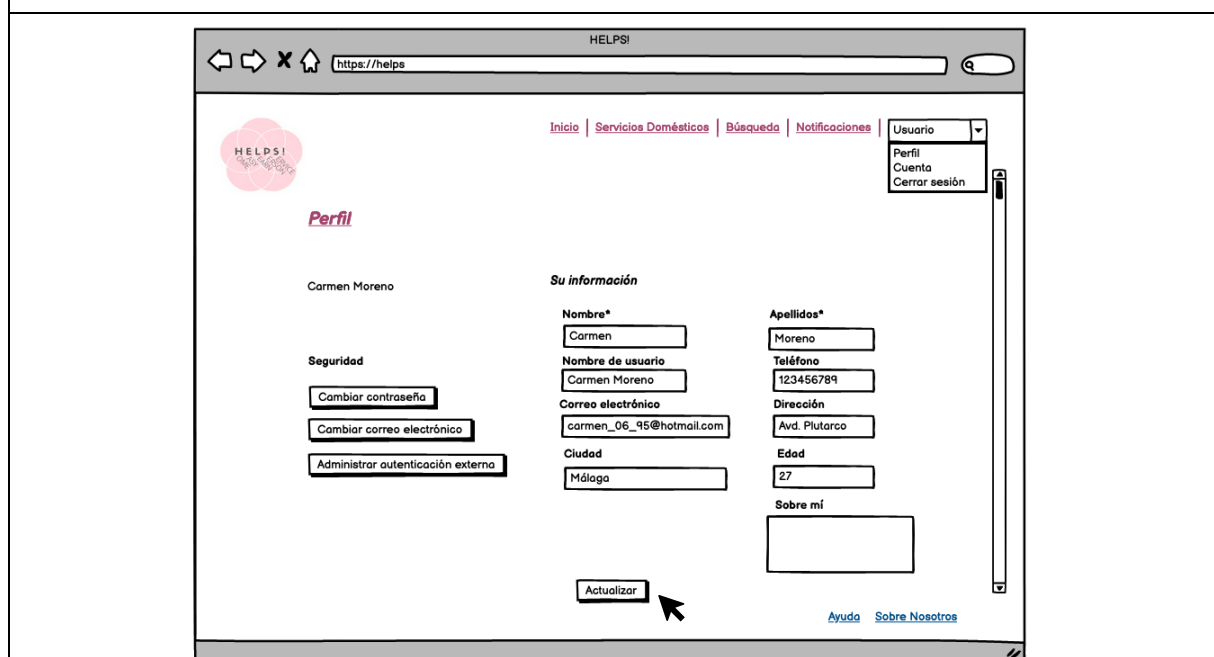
HELPS!

https://helps

HELPS!

Inicio | Servicios Domésticos | Búsqueda | Notificaciones | Usuario

Perfil
Cuenta
Cerrar sesión

Perfil

Carmen Moreno

Su información

Nombre*
Carmen

Apellidos*
Moreno

Seguridad

Nombre de usuario
Carmen Moreno

Teléfono
123456789

Cambiar contraseña

Correo electrónico
carmen_06_95@hotmail.com

Dirección
Avd. Plutarco

Cambiar correo electrónico

Administrar autenticación externa

Ciudad
Málaga

Edad
27

Sobre mí

Actualizar

Ayuda Sobre Nosotros